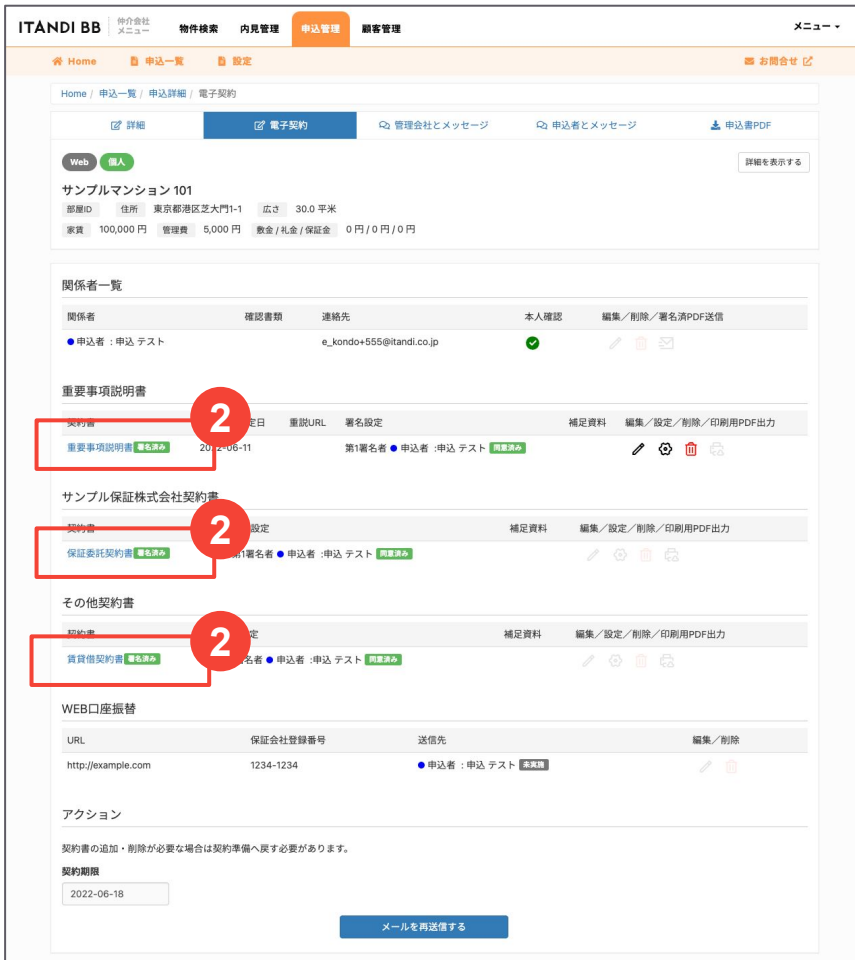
ITANDI BB 仲介会社メニュー 物件検索 内見管理 申込管理 顧客管理 メニュー

Home 申込一覧 設定 お問合せ

Home / 申込一覧 / 申込詳細 / 電子契約

詳細 | 電子契約 | 管理会社とメッセージ | 申込者とメッセージ | 申込書PDF

Web 個人

詳細を表示する

サンプルマンション 101

部屋ID 住所 東京都港区芝大門1-1 広さ 30.0 平米

家賃 100,000 円 管理費 5,000 円 敷金 / 礼金 / 保証金 0 円 / 0 円 / 0 円

関係者一覧

| 関係者 | 確認書類 | 連絡先 | 本人確認 | 編集／削除／署名済PDF送信 |
|---|---|---|---|---|
| ● 申込者 : 申込 テスト | | e_kondo+555@itandi.co.jp | | |

重要事項説明書

2

| 契約書 | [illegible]定日 | 重説URL | 署名設定 | 補足資料 | 編集／設定／削除／印刷用PDF出力 |
|---|---|---|---|---|---|
| 重要事項説明書 署名済み | 20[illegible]2-06-11 | | 第1署名者 ● 申込者 :申込 テスト 同意済み | | |

サンプル保証株式会社契約書

2

| 契約書 | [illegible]設定 | 補足資料 | 編集／設定／削除／印刷用PDF出力 |
|---|---|---|---|
| 保証委託契約書 署名済み | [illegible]1署名者 ● 申込者 :申込 テスト 同意済み | | |

その他契約書

2

| 契約書 | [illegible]定 | 補足資料 | 編集／設定／削除／印刷用PDF出力 |
|---|---|---|---|
| 賃貸借契約書 署名済み | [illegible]名者 ● 申込者 :申込 テスト 同意済み | | |

WEB口座振替

| URL | 保証会社登録番号 | 送信先 | 編集／削除 |
|---|---|---|---|
| http://example.com | 1234-1234 | ● 申込者 : 申込 テスト 未実施 | |

アクション

契約書の追加・削除が必要な場合は契約準備へ戻す必要があります。

契約期限

2022-06-18

メールを再送信する